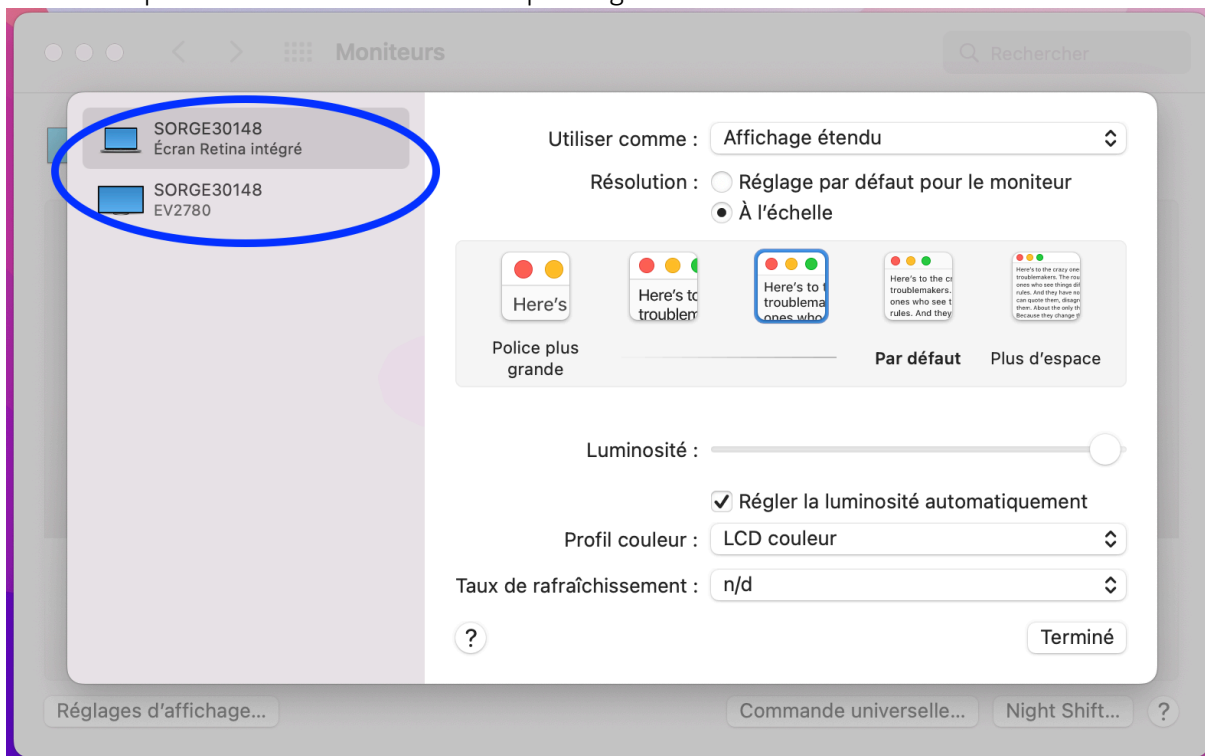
Moniteurs

Rechercher

SORGE30148
Écran Retina intégré

SORGE30148
EV2780

Utiliser comme : Affichage étendu

Résolution : Réglage par défaut pour le moniteur
À l'échelle

Here's

Here's to troublem

Here's to troublema ones who

Here's to the cr troublemakers. ones who see t rules. And they

Here's to the crazy one troublemakers. The rou ones who see things dif rules. And they have no can quote them, disagr them. About the only th Because they change th

Police plus grande

Par défaut

Plus d'espace

Luminosité :

Régler la luminosité automatiquement

Profil couleur : LCD couleur

Taux de rafraîchissement : n/d

?

Terminé

Réglages d'affichage...

Commande universelle...

Night Shift...

?